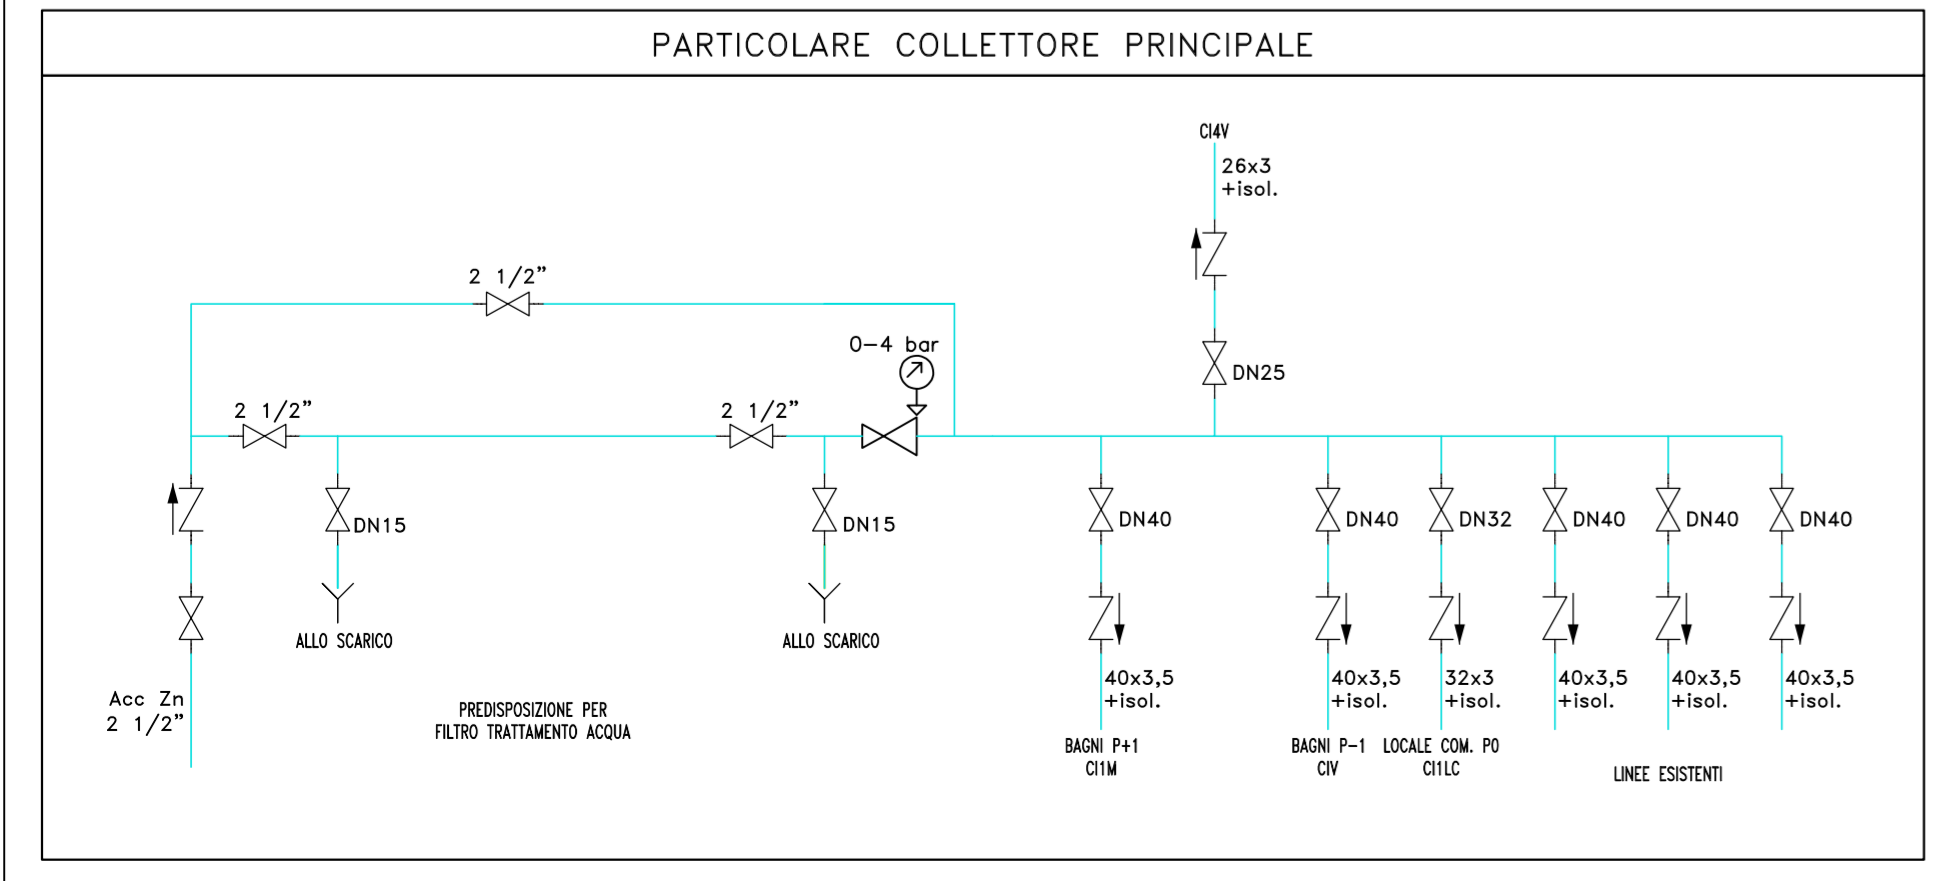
PARTICOLARE COLLETTORE PRINCIPALE

CI4V
26x3
+isol.

DN25

2 1/2"

0–4 bar

2 1/2"

2 1/2"

DN15

DN15

ALLO SCARICO

ALLO SCARICO

Acc Zn
2 1/2"

PREDISPOSIZIONE PER
FILTRO TRATTAMENTO ACQUA

DN40
40x3,5
+isol.
BAGNI P+1
CI1M

DN40
40x3,5
+isol.
BAGNI P-1
CIV

DN32
32x3
+isol.
LOCALE COM. P0
CI1LC

DN40
40x3,5
+isol.

DN40
40x3,5
+isol.

DN40
40x3,5
+isol.

LINEE ESISTENTI